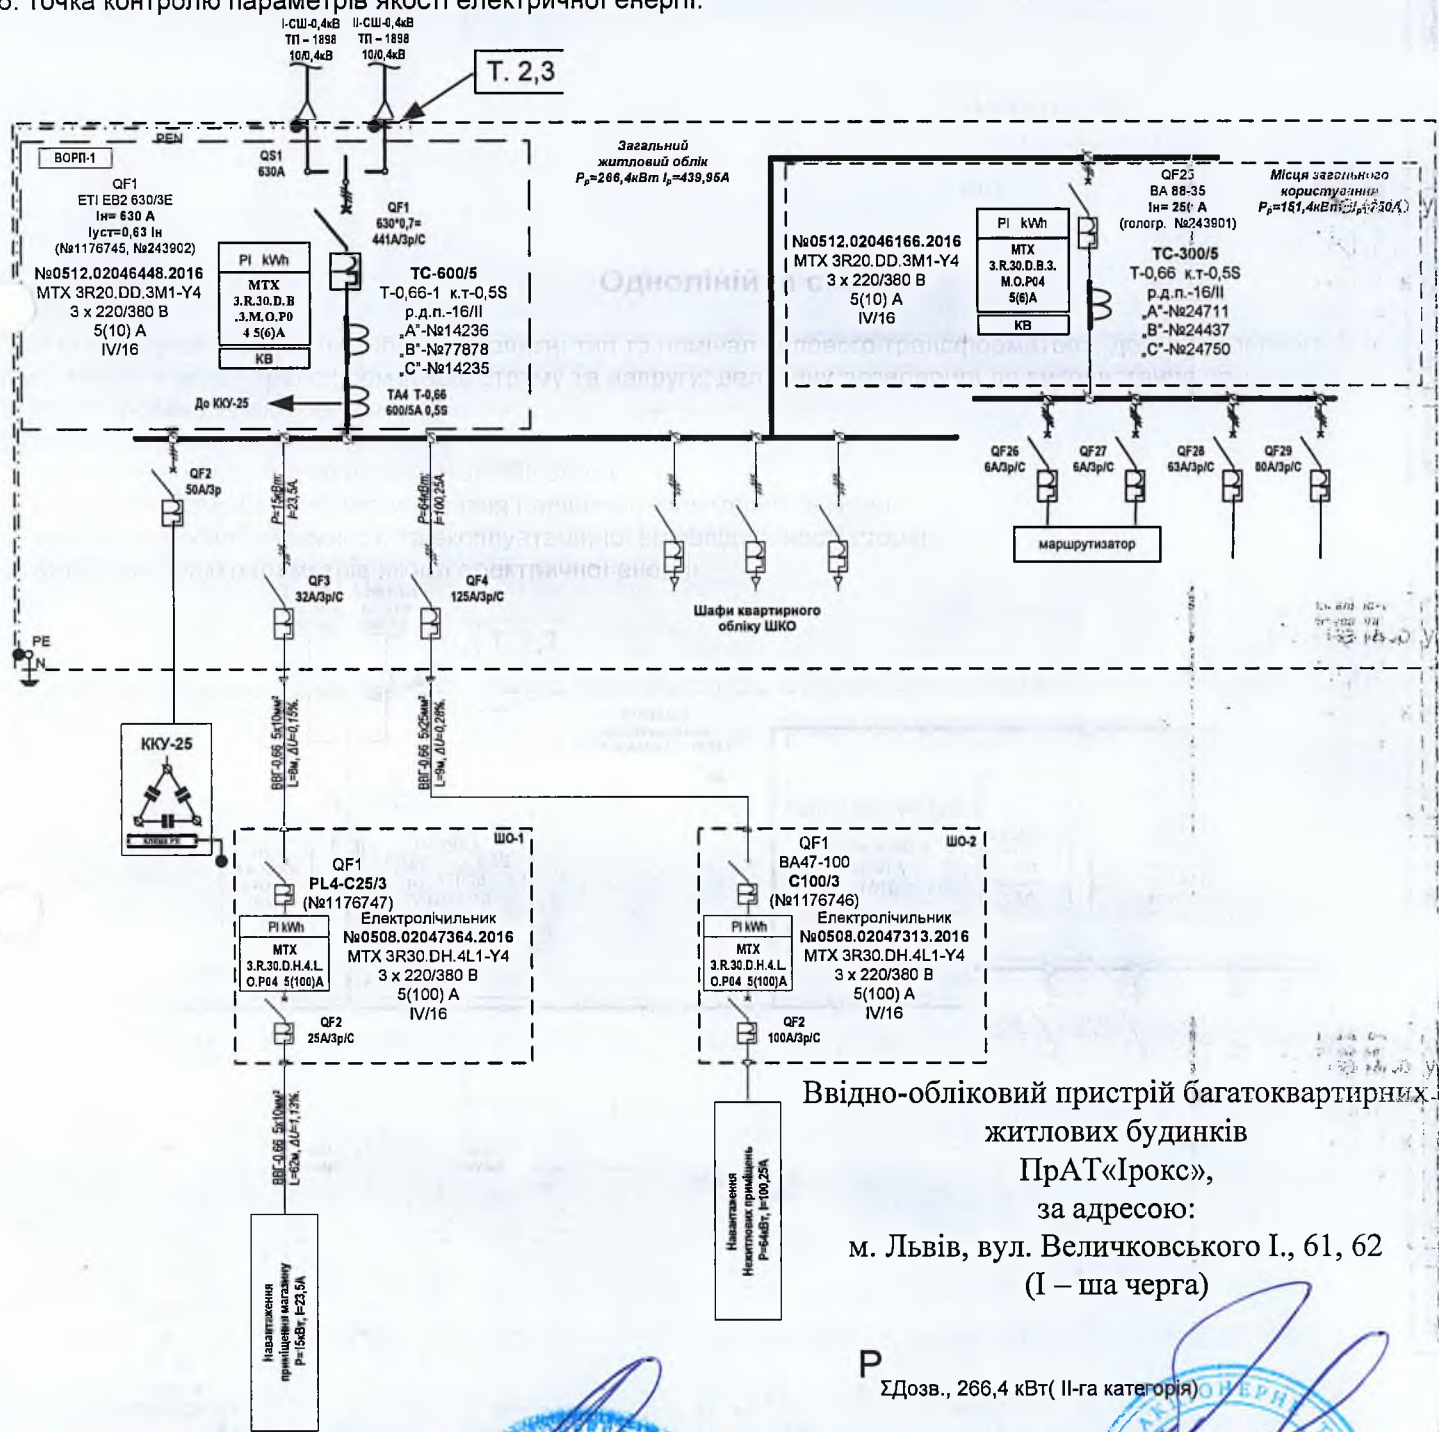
6. Точка контролю параметрів якості електричної енергії.

І-СШ-0,4кВ ТП – 1898 10/0,4кВ
ІІ-СШ-0,4кВ ТП – 1898 10/0,4кВ

Т. 2,3

PEN

ВОРП-1

QS1 630А

QF1 ETI EB2 630/3E Ін= 630 А Іуст=0,63 Ін (№1176745, №243902)

№0512.02046448.2016 МТХ 3R20.DD.3M1-Y4 3 х 220/380 В 5(10) А IV/16

PI kWh МТХ 3.R.30.D.B .3.M.O.P0 4 5(6)A КВ

QF1 630*0,7= 441А/3р/С

ТС-600/5 Т-0,66-1 к.т-0,5S р.д.п.-16/ІІ „А"-№14236 „В"-№77878 „С"-№14235

ТА4 Т-0,66 600/5А 0,5S

До ККУ-25

Загальний житловий облік $P_p$=266,4кВт $I_p$=439,95А

№0512.02046166.2016 МТХ 3R20.DD.3M1-Y4 3 х 220/380 В 5(10) А IV/16

PI kWh МТХ 3.R.30.D.B.3. M.O.P04 5(6)А КВ

QF25 ВА 88-35 Ін= 25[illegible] А (гологр. №243901)

ТС-300/5 Т-0,66 к.т-0,5S р.д.п.-16/ІІ „А"-№24711 „В"-№24437 „С"-№24750

Місця загального користування $P_p$=151,4кВт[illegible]

QF26 6А/3р/С
QF27 6А/3р/С
QF28 63А/3р/С
QF29 80А/3р/С

маршрутизатор

QF2 50А/3р

$P_p$=15кВт $I_p$=23,5А

$P_p$=64кВт $I_p$=100,25А

QF3 32А/3р/С
QF4 125А/3р/С

Шафи квартирного обліку ШКО

PE
N

ККУ-25

ВВГ-0,66 5х10мм² L=8м, ΔU=0,15%
ВВГ-0,66 5х25мм² L=9м, ΔU=0,28%

ШО-1
QF1 PL4-C25/3 (№1176747)
Електролічильник №0508.02047364.2016 МТХ 3R30.DH.4L1-Y4 3 х 220/380 В 5(100) А IV/16
PI kWh МТХ 3.R.30.D.H.4.L. O.P04 5(100)A
QF2 25А/3р/С

ШО-2
QF1 ВА47-100 С100/3 (№1176746)
Електролічильник №0508.02047313.2016 МТХ 3R30.DH.4L1-Y4 3 х 220/380 В 5(100) А IV/16
PI kWh МТХ 3.R.30.D.H.4.L. O.P04 5(100)A
QF2 100А/3р/С

ВВГ-0,66 5х10мм² L=62м, ΔU=1,13%

Навантаження приміщення магазину P=15кВт, І=23,5А

Навантаження Нежитлових приміщень P=64кВт, І=100,25А

Ввідно-обліковий пристрій багатоквартирних житлових будинків ПрАТ«Ірокс», за адресою: м. Львів, вул. Величковського І., 61, 62 (І – ша черга)

P
ΣДозв., 266,4 кВт( ІІ-га категорія)